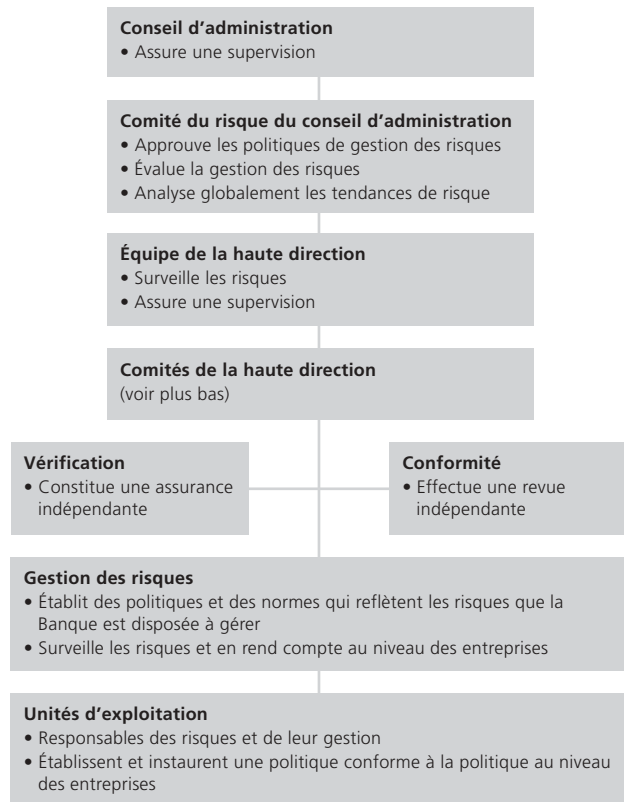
**Conseil d'administration**
• Assure une supervision

**Comité du risque du conseil d'administration**
• Approuve les politiques de gestion des risques
• Évalue la gestion des risques
• Analyse globalement les tendances de risque

**Équipe de la haute direction**
• Surveille les risques
• Assure une supervision

**Comités de la haute direction**
(voir plus bas)

**Vérification**
• Constitue une assurance indépendante

**Conformité**
• Effectue une revue indépendante

**Gestion des risques**
• Établit des politiques et des normes qui reflètent les risques que la Banque est disposée à gérer
• Surveille les risques et en rend compte au niveau des entreprises

**Unités d'exploitation**
• Responsables des risques et de leur gestion
• Établissent et instaurent une politique conforme à la politique au niveau des entreprises